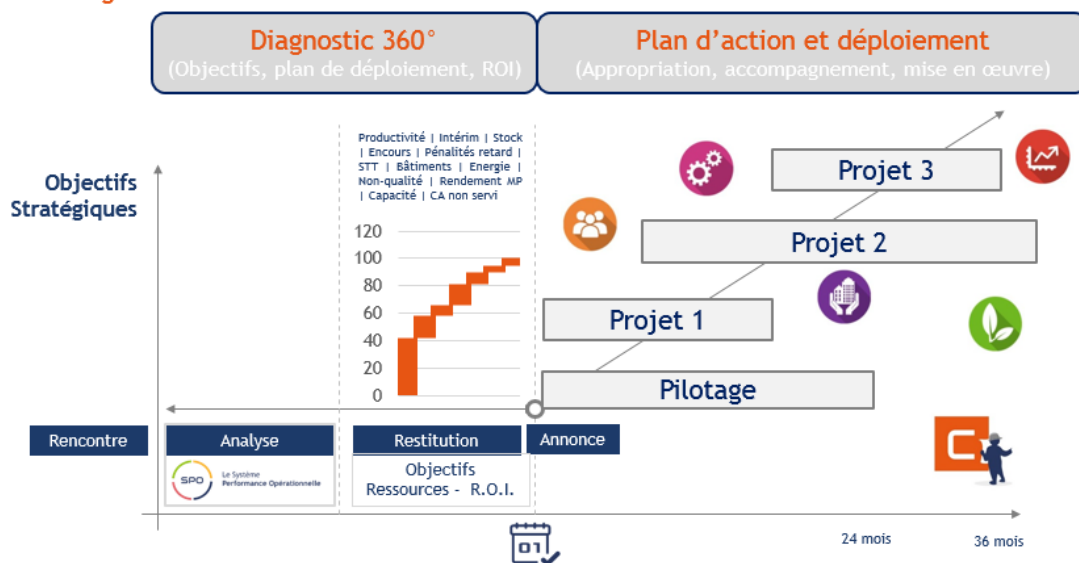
Diagnostic 360°
(Objectifs, plan de déploiement, ROI)

Plan d'action et déploiement
(Appropriation, accompagnement, mise en œuvre)

Objectifs Stratégiques

Productivité | Intérim | Stock | Encours | Pénalités retard | STT | Bâtiments | Energie | Non-qualité | Rendement MP | Capacité | CA non servi

120
100
80
60
40
20
0

Projet 3
Projet 2
Projet 1
Pilotage

Rencontre
Analyse
SPO Le Système Performance Opérationnelle
Restitution
Objectifs
Ressources - R.O.I.
Annonce

01

24 mois
36 mois